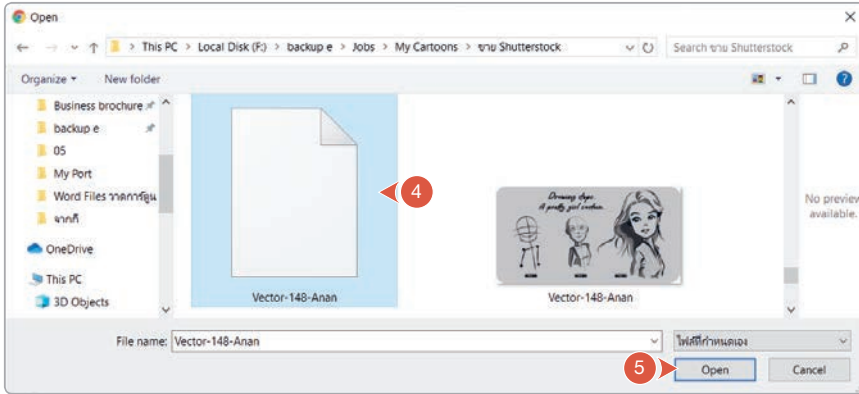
Open

This PC > Local Disk (F:) > backup e > Jobs > My Cartoons > ขาย Shutterstock

Search ขาย Shutterstock

Organize ▾ New folder

Business brochure
backup e
05
My Port
Word Files วาดการ์ตูน
จากกี้
OneDrive
This PC
3D Objects

4

Vector-148-Anan

Drawing steps
A pretty girl cartoon

Vector-148-Anan

No preview available.

File name: Vector-148-Anan

ไฟล์ที่กำหนดเอง

5

Open

Cancel